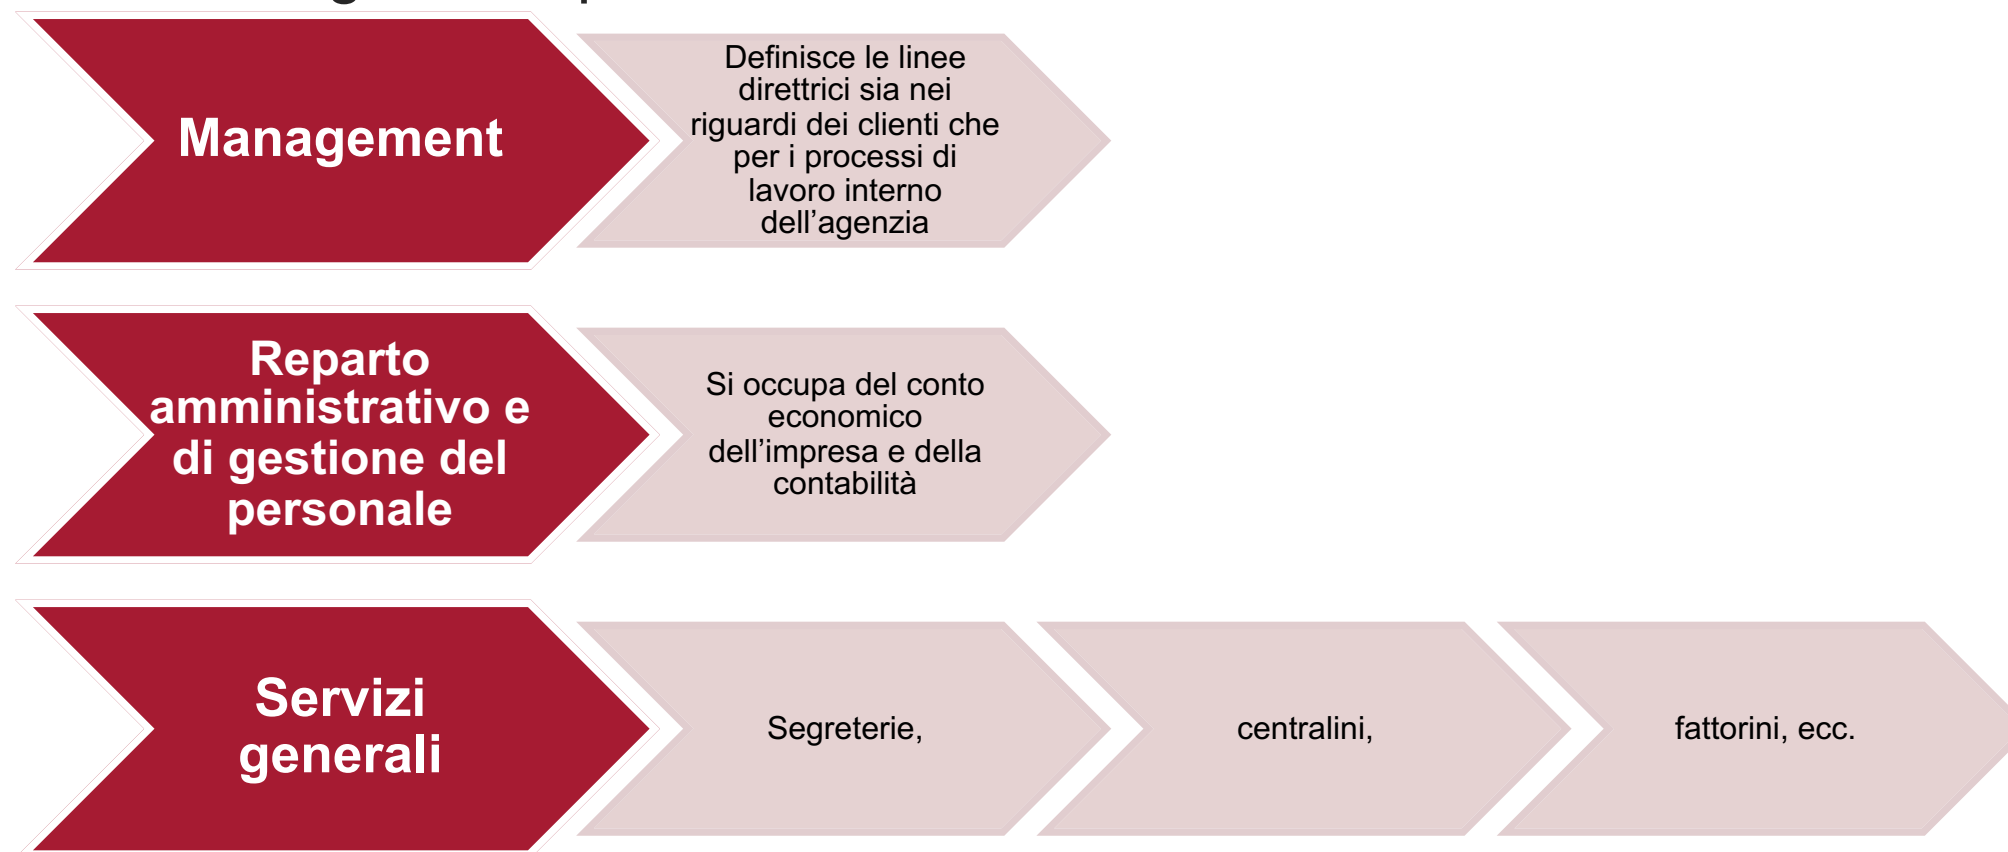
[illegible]

Management

Definisce le linee direttrici sia nei riguardi dei clienti che per i processi di lavoro interno dell’agenzia

Reparto amministrativo e di gestione del personale

Si occupa del conto economico dell’impresa e della contabilità

Servizi generali

Segreterie,

centralini,

fattorini, ecc.